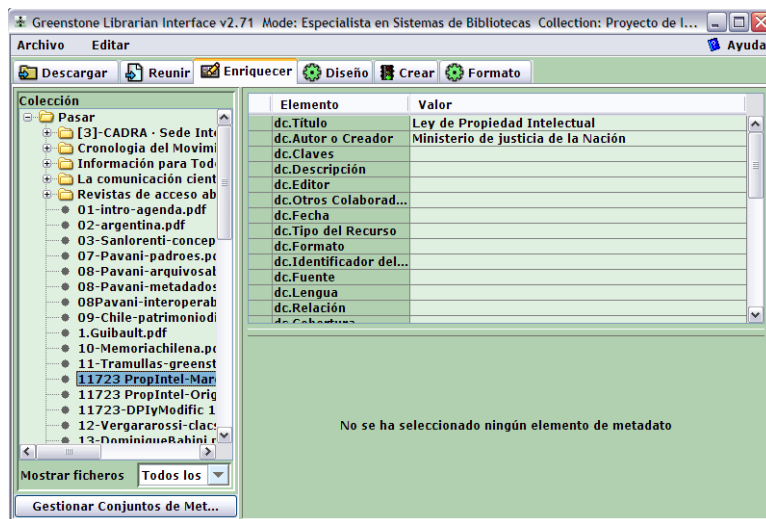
Greenstone Librarian Interface v2.71 Mode: Especialista en Sistemas de Bibliotecas Collection: Proyecto de I...

Archivo Editar

Ayuda

Descargar Reunir Enriquecer Diseño Crear Formato

Colección

Pasar
[3]-CADRA · Sede Inte
Cronologia del Movimi
Información para Tod
La comunicación cient
Revistas de acceso ab
01-intro-agenda.pdf
02-argentina.pdf
03-Sanlorenti-concep
07-Pavani-padroes.pc
08-Pavani-arquivosal
08-Pavani-metadados
08Pavani-interoperab
09-Chile-patrimoniodi
1.Guibault.pdf
10-Memoriachilena.pc
11-Tramullas-greenst
11723 PropIntel-Mar
11723 PropIntel-Orig
11723-DPIyModific 1
12-Vergararossi-clacs
13-DominiqueBabini

Mostrar ficheros Todos los

Gestionar Conjuntos de Met...

| Elemento | Valor |
|---|---|
| dc.Título | Ley de Propiedad Intelectual |
| dc.Autor o Creador | Ministerio de justicia de la Nación |
| dc.Claves | |
| dc.Descripción | |
| dc.Editor | |
| dc.Otros Colaborad... | |
| dc.Fecha | |
| dc.Tipo del Recurso | |
| dc.Formato | |
| dc.Identificador del... | |
| dc.Fuente | |
| dc.Lengua | |
| dc.Relación | |
| dc.Cobertura | |

No se ha seleccionado ningún elemento de metadato